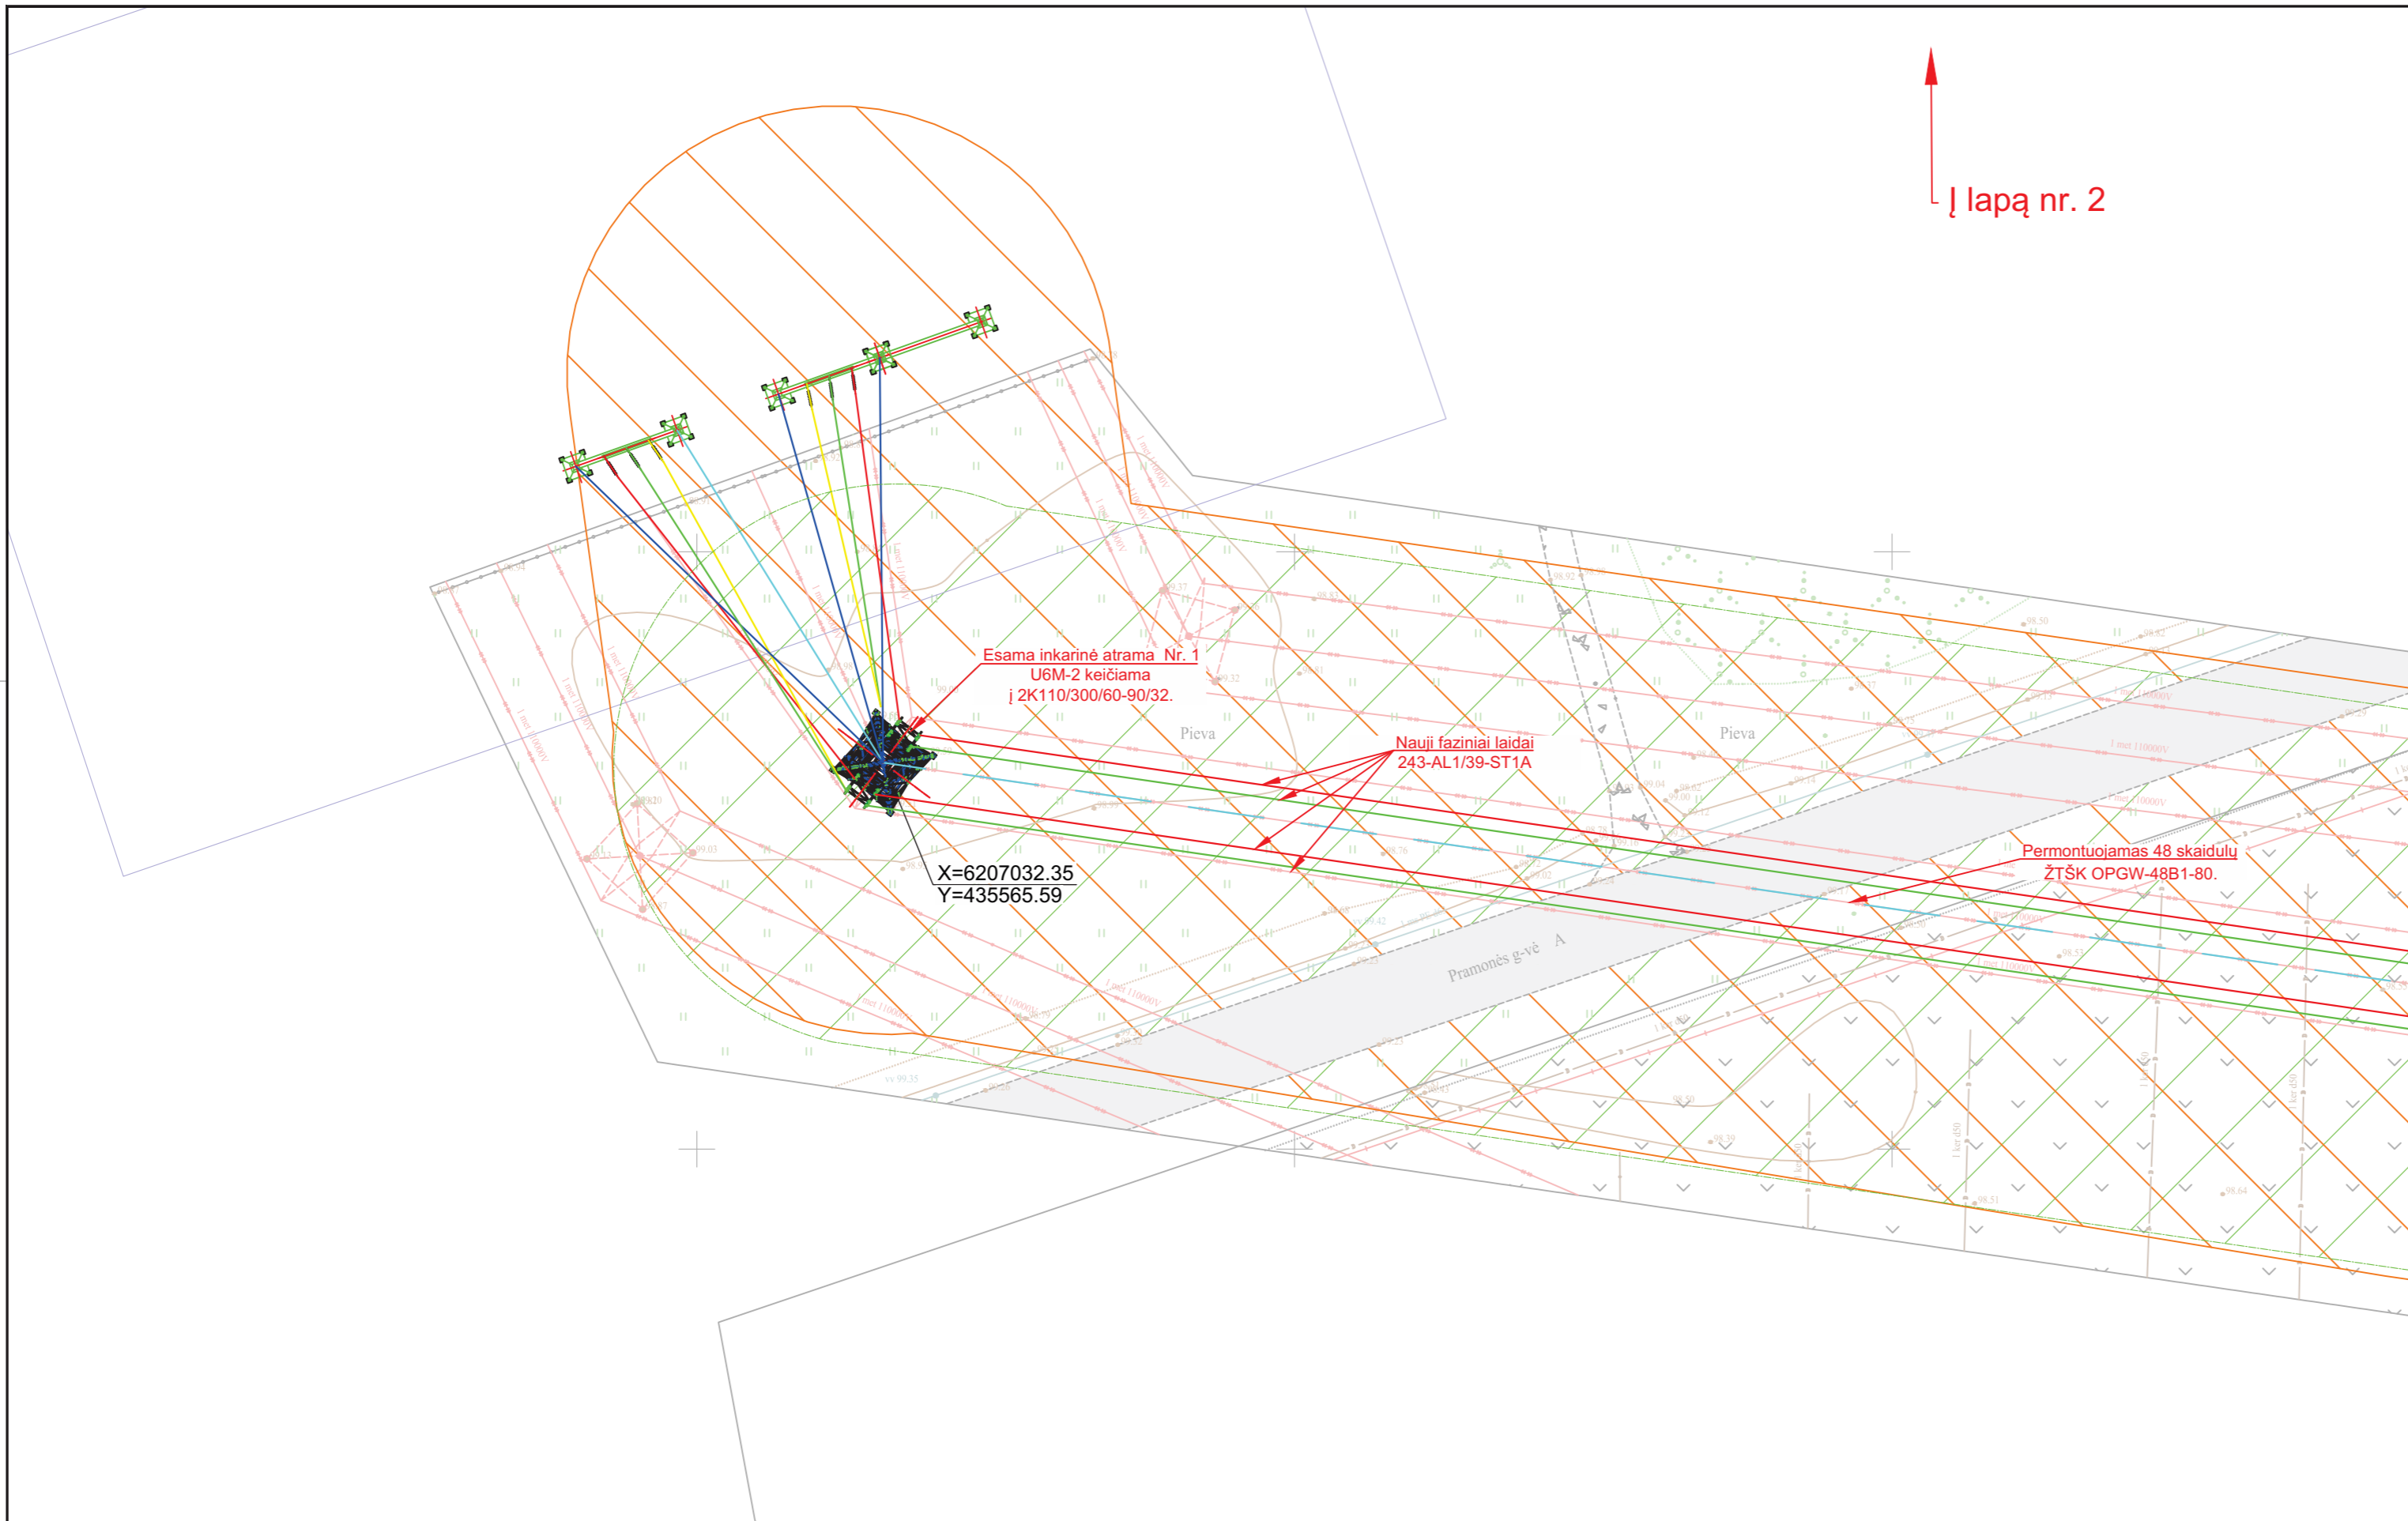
Į lapą nr. 2

Esama inkarinė atrama Nr. 1
U6M-2 keičiama
į 2K110/300/60-90/32.

Pieva

Pieva

Nauji faziniai laidai
243-AL1/39-ST1A

Permontuojamas 48 skaidulų
ŽTŠK OPGW-48B1-80.

X=6207032.35
Y=435565.59

Pramonės g-vė A